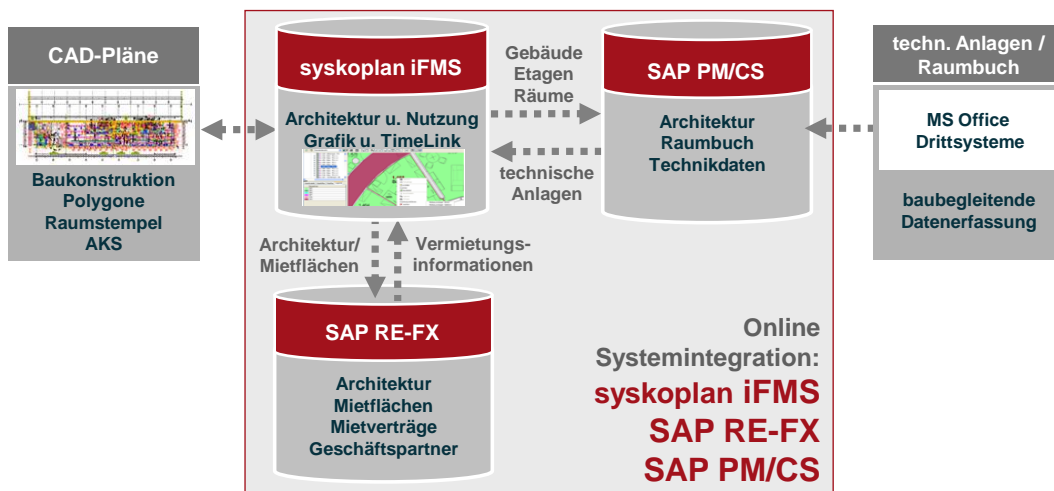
CAD-Pläne

Baukonstruktion
Polygone
Raumstempel
AKS

syskoplan iFMS

Architektur u. Nutzung
Grafik u. TimeLink

Gebäude
Etagen
Räume

technische
Anlagen

SAP PM/CS

Architektur
Raumbuch
Technikdaten

techn. Anlagen / Raumbuch

MS Office
Drittsysteme

baubegleitende
Datenerfassung

Architektur/
Mietflächen

Vermietungs-
informationen

SAP RE-FX

Architektur
Mietflächen
Mietverträge
Geschäftspartner

Online
Systemintegration:
syskoplan iFMS
SAP RE-FX
SAP PM/CS